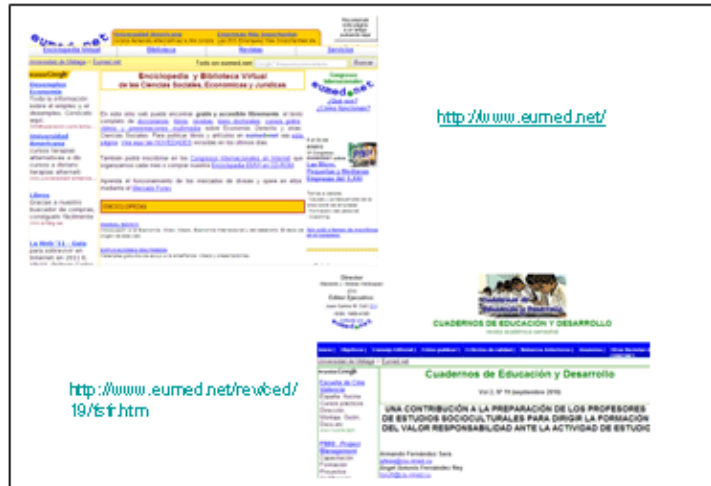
Enciclopedia y Biblioteca Virtual de las Ciencias Sociales, Económicas y Jurídicas

http://www.eumed.net/

CUADERNOS DE EDUCACIÓN Y DESARROLLO

Cuadernos de Educación y Desarrollo

Vol 2, Nº 19 (septiembre 2010)

UNA CONTRIBUCIÓN A LA PREPARACIÓN DE LOS PROFESORES DE ESTUDIOS SOCIOCULTURALES PARA DIRIGIR LA FORMACIÓN DEL VALOR RESPONSABILIDAD ANTE LA ACTIVIDAD DE ESTUDIO

http://www.eumed.net/rev/ced/19/fsfr.htm